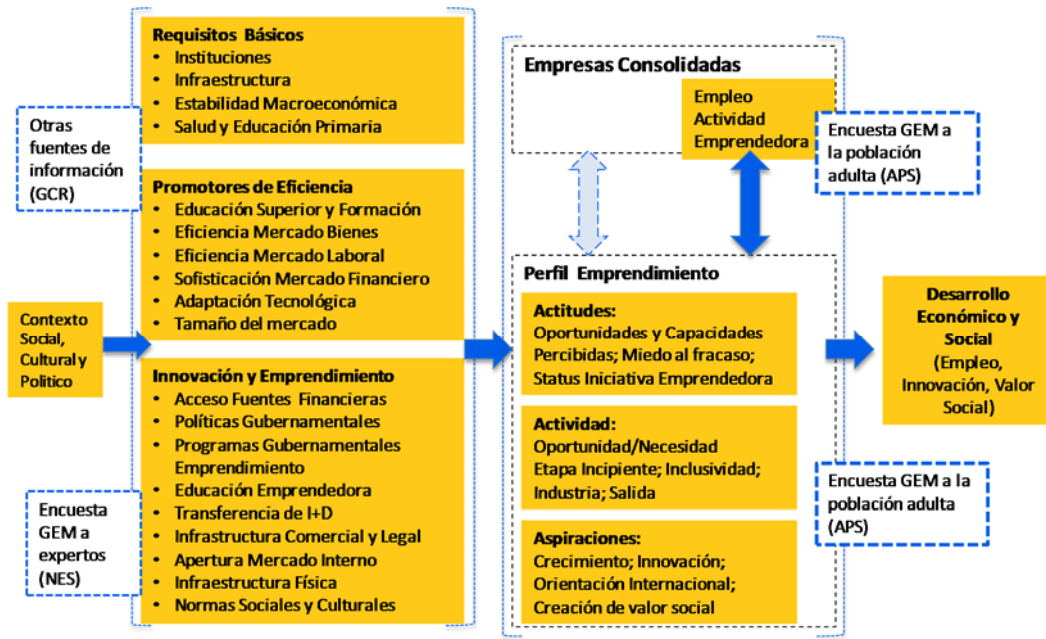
Otras fuentes de información (GCR)

Contexto Social, Cultural y Político

Encuesta GEM a expertos (NES)

Requisitos Básicos
• Instituciones
• Infraestructura
• Estabilidad Macroeconómica
• Salud y Educación Primaria

Promotores de Eficiencia
• Educación Superior y Formación
• Eficiencia Mercado Bienes
• Eficiencia Mercado Laboral
• Sofisticación Mercado Financiero
• Adaptación Tecnológica
• Tamaño del mercado

Innovación y Emprendimiento
• Acceso Fuentes Financieras
• Políticas Gubernamentales
• Programas Gubernamentales Emprendimiento
• Educación Emprendedora
• Transferencia de I+D
• Infraestructura Comercial y Legal
• Apertura Mercado Interno
• Infraestructura Física
• Normas Sociales y Culturales

Empresas Consolidadas

Empleo
Actividad Emprendedora

Encuesta GEM a la población adulta (APS)

Perfil Emprendimiento

Actitudes:
Oportunidades y Capacidades Percibidas; Miedo al fracaso; Status Iniciativa Emprendedora

Actividad:
Oportunidad/Necesidad
Etapa Incipiente; Inclusividad; Industria; Salida

Aspiraciones:
Crecimiento; Innovación; Orientación Internacional; Creación de valor social

Desarrollo Económico y Social
(Empleo, Innovación, Valor Social)

Encuesta GEM a la población adulta (APS)